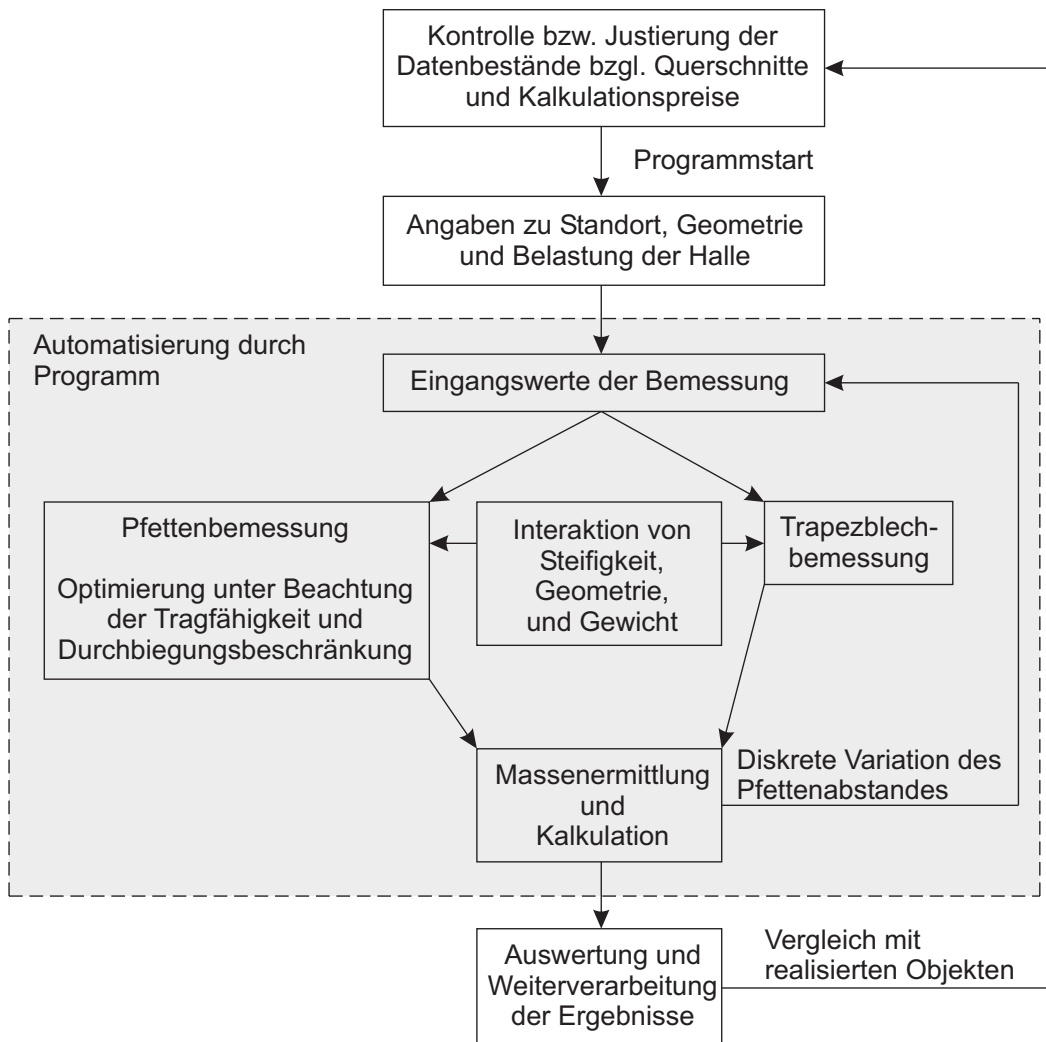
Kontrolle bzw. Justierung der Datenbestände bzgl. Querschnitte und Kalkulationspreise

Programmstart

Angaben zu Standort, Geometrie und Belastung der Halle

Automatisierung durch Programm

Eingangswerte der Bemessung

Pfettenbemessung

Optimierung unter Beachtung der Tragfähigkeit und Durchbiegungsbeschränkung

Interaktion von Steifigkeit, Geometrie, und Gewicht

Trapezblechbemessung

Massenermittlung und Kalkulation

Diskrete Variation des Pfettenabstandes

Auswertung und Weiterverarbeitung der Ergebnisse

Vergleich mit realisierten Objekten